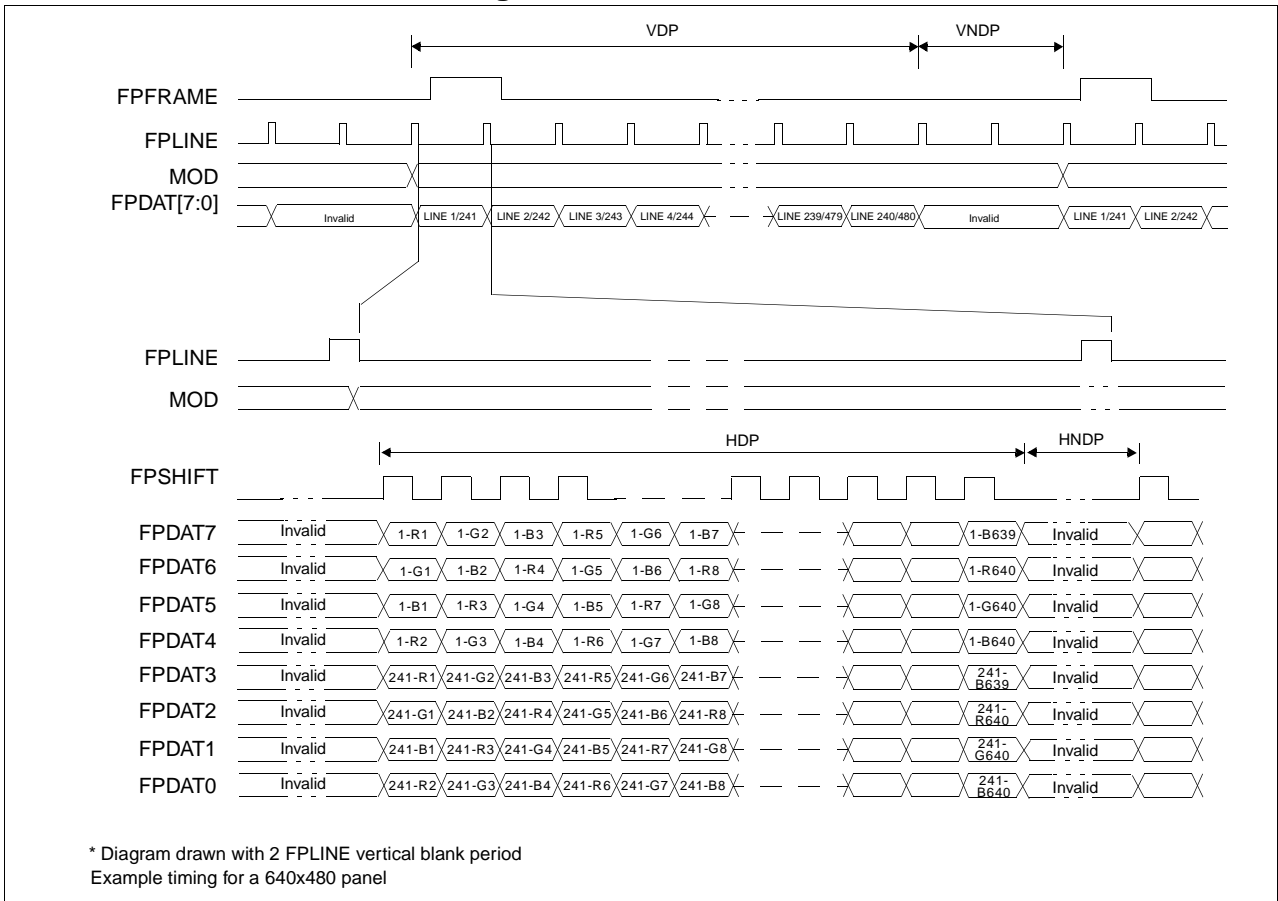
VDP
VNDP

FPFRAME
FPLINE
MOD
FPDAT[7:0]

Invalid
LINE 1/241
LINE 2/242
LINE 3/243
LINE 4/244
LINE 239/479
LINE 240/480
Invalid
LINE 1/241
LINE 2/242

FPLINE
MOD

HDP
HNDP

FPSHIFT

FPDAT7 Invalid 1-R1 1-G2 1-B3 1-R5 1-G6 1-B7 1-B639 Invalid
FPDAT6 Invalid 1-G1 1-B2 1-R4 1-G5 1-B6 1-R8 1-R640 Invalid
FPDAT5 Invalid 1-B1 1-R3 1-G4 1-B5 1-R7 1-G8 1-G640 Invalid
FPDAT4 Invalid 1-R2 1-G3 1-B4 1-R6 1-G7 1-B8 1-B640 Invalid
FPDAT3 Invalid 241-R1 241-G2 241-B3 241-R5 241-G6 241-B7 241-B639 Invalid
FPDAT2 Invalid 241-G1 241-B2 241-R4 241-G5 241-B6 241-R8 241-R640 Invalid
FPDAT1 Invalid 241-B1 241-R3 241-G4 241-B5 241-R7 241-G8 241-G640 Invalid
FPDAT0 Invalid 241-R2 241-G3 241-B4 241-R6 241-G7 241-B8 241-B640 Invalid

* Diagram drawn with 2 FPLINE vertical blank period
Example timing for a 640x480 panel